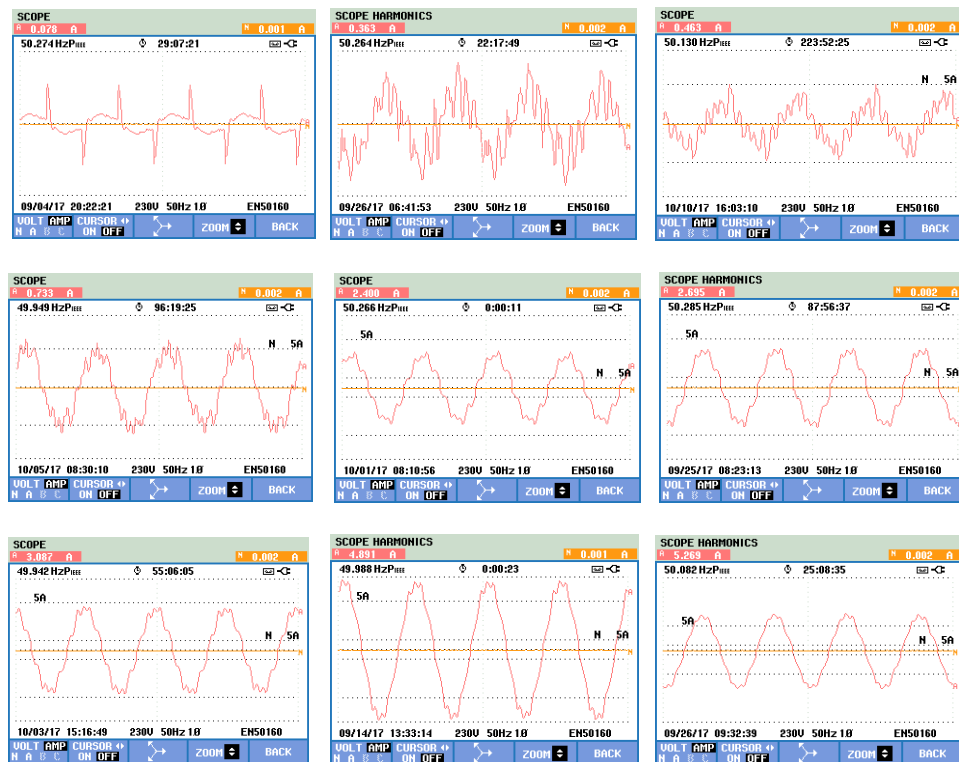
SCOPE
A 0.978 A
N 0.001 A
50.274 HzP
29:07:21
09/04/17 20:22:21
230V 50Hz 1Ø
EN50160
VOLT AMP CURSOR ON OFF
N A B C
ZOOM
BACK

SCOPE HARMONICS
A 0.363 A
N 0.002 A
50.264 HzP
22:17:49
09/26/17 06:41:53
230V 50Hz 1Ø
EN50160
VOLT AMP CURSOR ON OFF
N A B C
ZOOM
BACK

SCOPE
A 0.463 A
N 0.002 A
50.130 HzP
223:52:25
N 5A
10/10/17 16:03:10
230V 50Hz 1Ø
EN50160
VOLT AMP CURSOR ON OFF
N A B C
ZOOM
BACK

SCOPE
A 0.733 A
N 0.002 A
49.949 HzP
96:19:25
N 5A
10/05/17 08:30:10
230V 50Hz 1Ø
EN50160
VOLT AMP CURSOR ON OFF
N A B C
ZOOM
BACK

SCOPE
A 2.400 A
N 0.002 A
50.266 HzP
0:00:11
5A
N 5A
10/01/17 08:10:56
230V 50Hz 1Ø
EN50160
VOLT AMP CURSOR ON OFF
N A B C
ZOOM
BACK

SCOPE HARMONICS
A 2.695 A
N 0.002 A
50.285 HzP
87:56:37
5A
N 5A
09/25/17 08:23:13
230V 50Hz 1Ø
EN50160
VOLT AMP CURSOR ON OFF
N A B C
ZOOM
BACK

SCOPE
A 3.087 A
N 0.002 A
49.942 HzP
55:06:05
5A
N 5A
10/03/17 15:16:49
230V 50Hz 1Ø
EN50160
VOLT AMP CURSOR ON OFF
N A B C
ZOOM
BACK

SCOPE HARMONICS
A 4.891 A
N 0.001 A
49.988 HzP
0:00:23
5A
N 5A
09/14/17 13:33:14
230V 50Hz 1Ø
EN50160
VOLT AMP CURSOR ON OFF
N A B C
ZOOM
BACK

SCOPE HARMONICS
A 5.269 A
N 0.002 A
50.082 HzP
25:08:35
5A
N 5A
09/26/17 09:32:39
230V 50Hz 1Ø
EN50160
VOLT AMP CURSOR ON OFF
N A B C
ZOOM
BACK